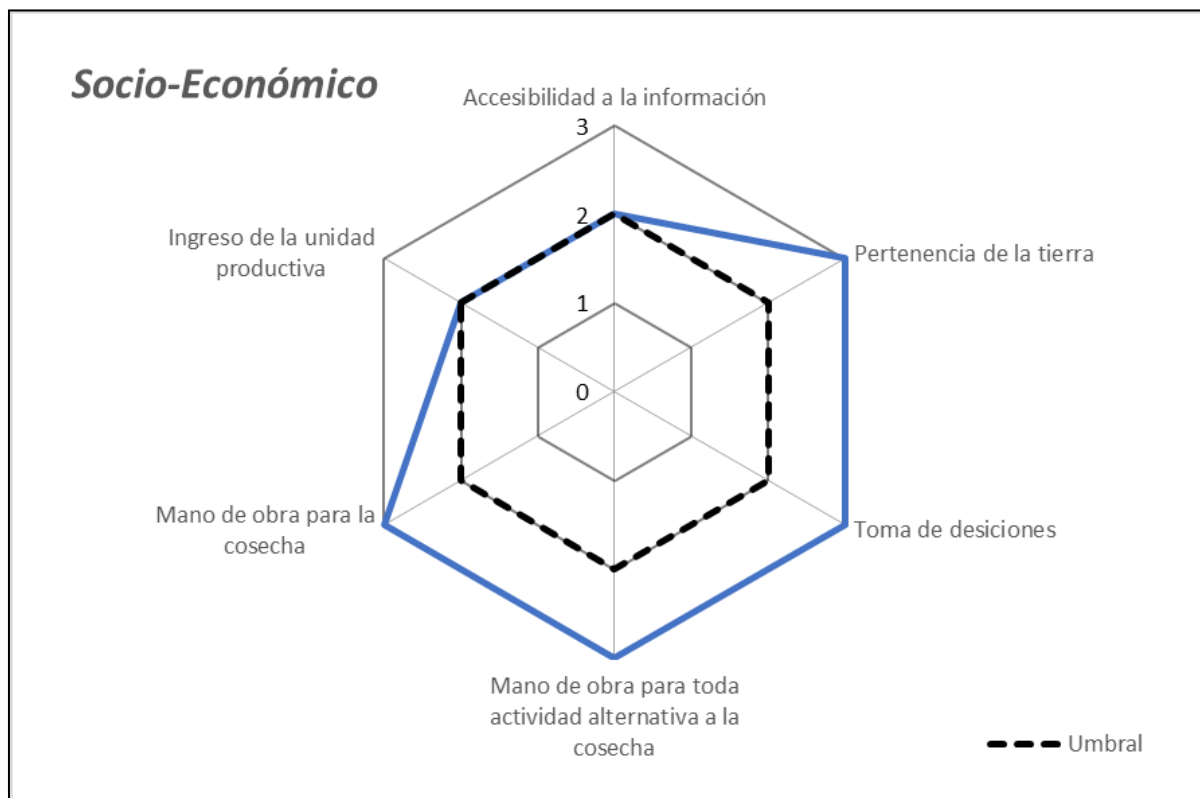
Socio-Económico

Accesibilidad a la información

3

2

1

0

Pertenencia de la tierra

Toma de desiciones

Mano de obra para toda actividad alternativa a la cosecha

Mano de obra para la cosecha

Ingreso de la unidad productiva

Umbral